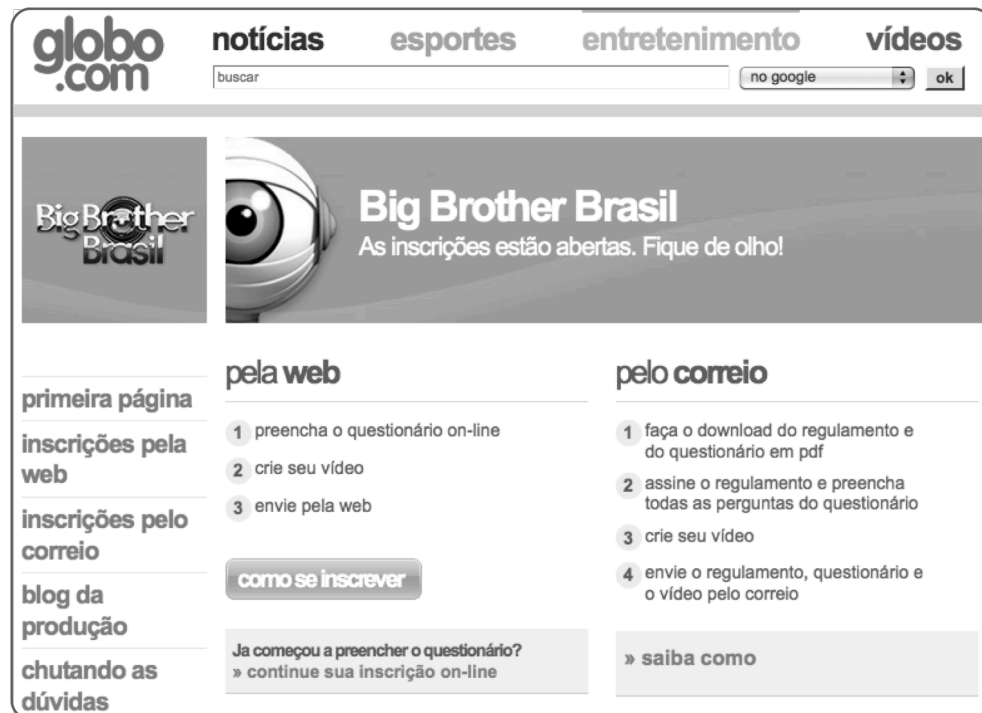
globo
.com

notícias esportes entretenimento vídeos

buscar

no google

ok

Big Brother Brasil

Big Brother Brasil
As inscrições estão abertas. Fique de olho!

primeira página

inscrições pela web

inscrições pelo correio

blog da produção

chutando as dúvidas

pela web

1 preencha o questionário on-line

2 crie seu vídeo

3 envie pela web

como se inscrever

Ja começou a preencher o questionário?
» continue sua inscrição on-line

pelo correio

1 faça o download do regulamento e do questionário em pdf

2 assine o regulamento e preencha todas as perguntas do questionário

3 crie seu vídeo

4 envie o regulamento, questionário e o vídeo pelo correio

» saiba como